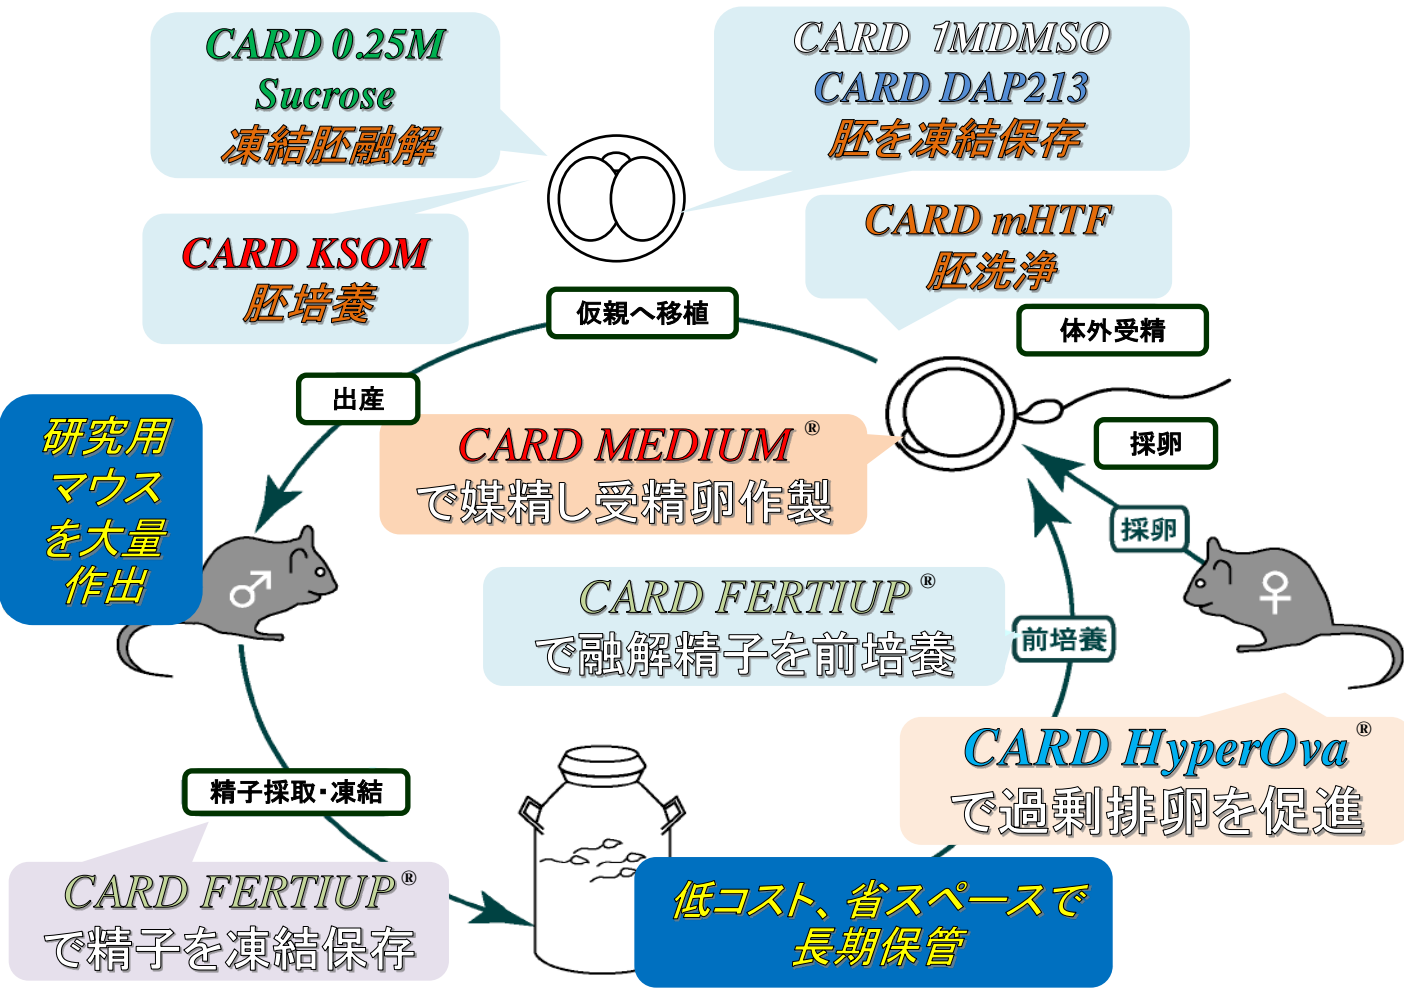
CARD 0.25M Sucrose
凍結胚融解

CARD 1MDMSO
CARD DAP213
胚を凍結保存

CARD KSOM
胚培養

CARD mHTF
胚洗浄

仮親へ移植

体外受精

出産

研究用マウスを大量作出

CARD MEDIUM®
で媒精し受精卵作製

採卵

採卵

♂

♀

CARD FERTIUP®
で融解精子を前培養

前培養

CARD HyperOva®
で過剰排卵を促進

精子採取・凍結

CARD FERTIUP®
で精子を凍結保存

低コスト、省スペースで長期保管